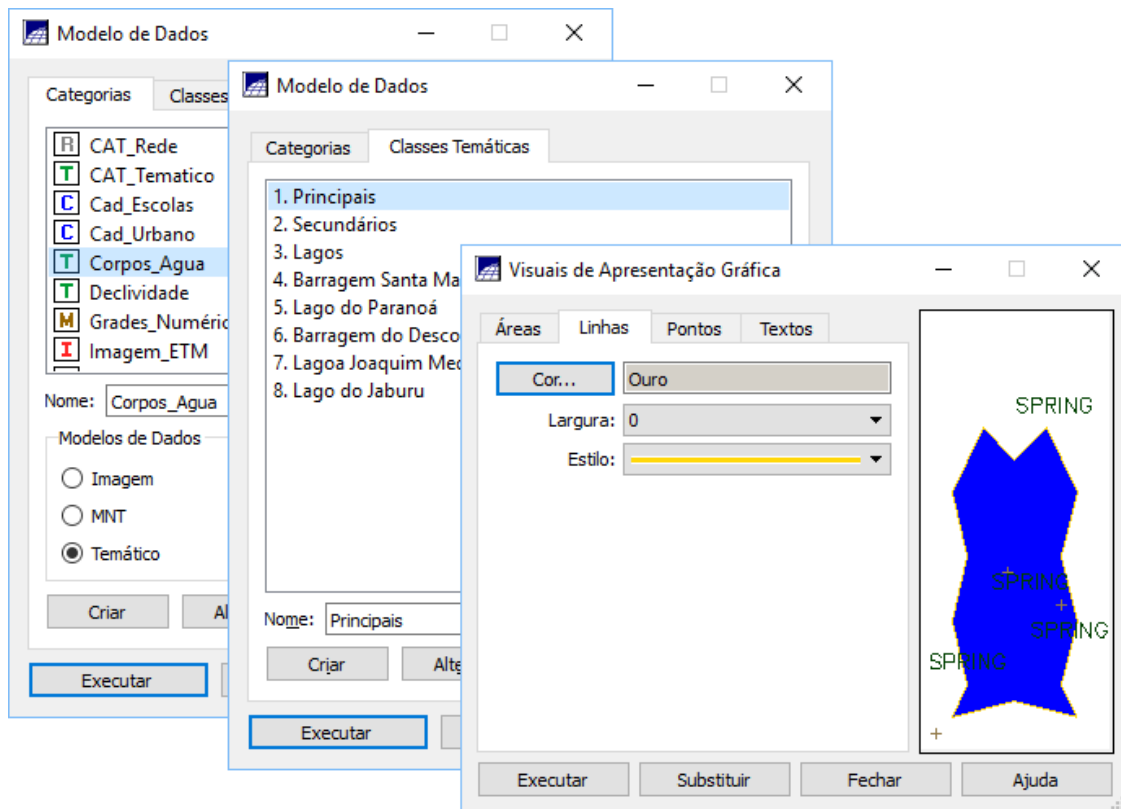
Modelo de Dados

Categorias | Classes

R CAT_Rede
T CAT_Tematico
C Cad_Escolas
C Cad_Urbano
T Corpos_Agua
T Declividade
M Grades_Numéric
I Imagem_ETM

Nome: Corpos_Agua

Modelos de Dados
Imagem
MNT
Temático

Criar | Al

Executar

Modelo de Dados

Categorias | Classes Temáticas

1. Principais
2. Secundários
3. Lagos
4. Barragem Santa Ma
5. Lago do Paranoá
6. Barragem do Desco
7. Lagoa Joaquim Mec
8. Lago do Jaburu

Nome: Principais

Criar | Alte

Executar

Visuais de Apresentação Gráfica

Áreas | Linhas | Pontos | Textos

Cor... | Ouro
Largura: 0
Estilo:

SPRING
SPRING
SPRING
SPRING

Executar | Substituir | Fechar | Ajuda